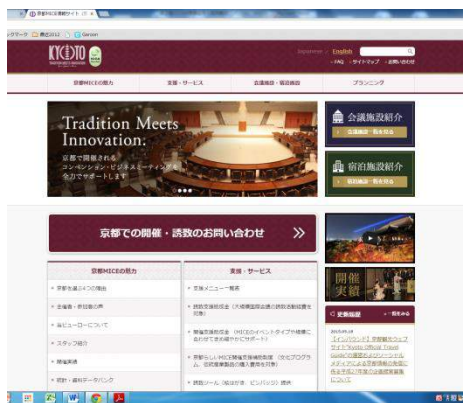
京都MICE情報サイト

クマーク 最近のもの Gerson

KYOTO

Japanese English

FAQ サイトマップ お問い合わせ

京都MICEの魅力 支援・サービス 会議施設・宿泊施設 プランニング

Tradition Meets Innovation.

京都で開催される
コンベンション・ビジネスミーティングを
全力でサポートします

会議施設紹介

会議施設一覧を見る

宿泊施設紹介

宿泊施設一覧を見る

京都での開催・誘致のお問い合わせ

京都MICEの魅力

京都を選ぶ4つの理由

主催者・参加者の声

当ビューローについて

スタッフ紹介

開催実績

統計・資料データバンク

支援・サービス

支援メニュー一覧

誘致支援助成金

開催支援助成金

京都らしいMICE開催支援補助制度

誘致ツール

開催実績

更新履歴

2015.09.10

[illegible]